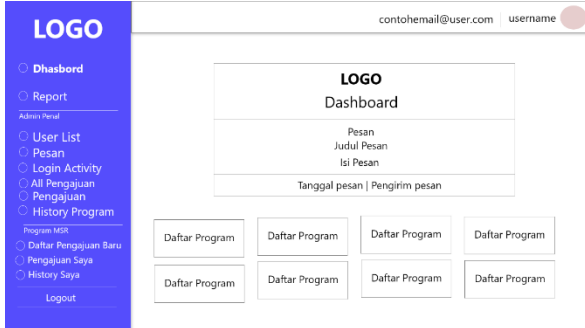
LOGO

Dhasbord

Report

Admin Penal

User List

Pesan

Login Activity

All Pengajuan

Pengajuan

History Program

Program MSR

Daftar Pengajuan Baru

Pengajuan Saya

History Saya

Logout

contohemail@user.com username

LOGO

Dashboard

Pesan

Judul Pesan

Isi Pesan

Tanggal pesan | Pengirim pesan

Daftar Program

Daftar Program

Daftar Program

Daftar Program

Daftar Program

Daftar Program

Daftar Program

Daftar Program